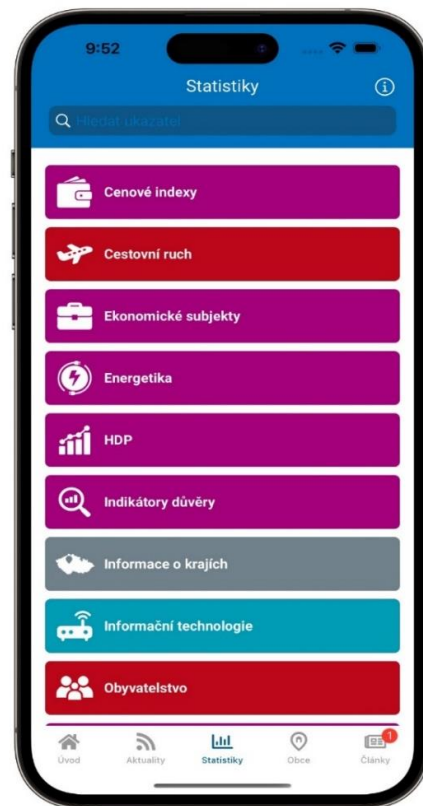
9:52

Statistiky

Hledat ukazatel

Cenové indexy

Cestovní ruch

Ekonomické subjekty

Energetika

HDP

Indikátory důvěry

Informace o krajích

Informační technologie

Obyvatelstvo

Úvod
Aktuality
Statistiky
Obce
1
Články